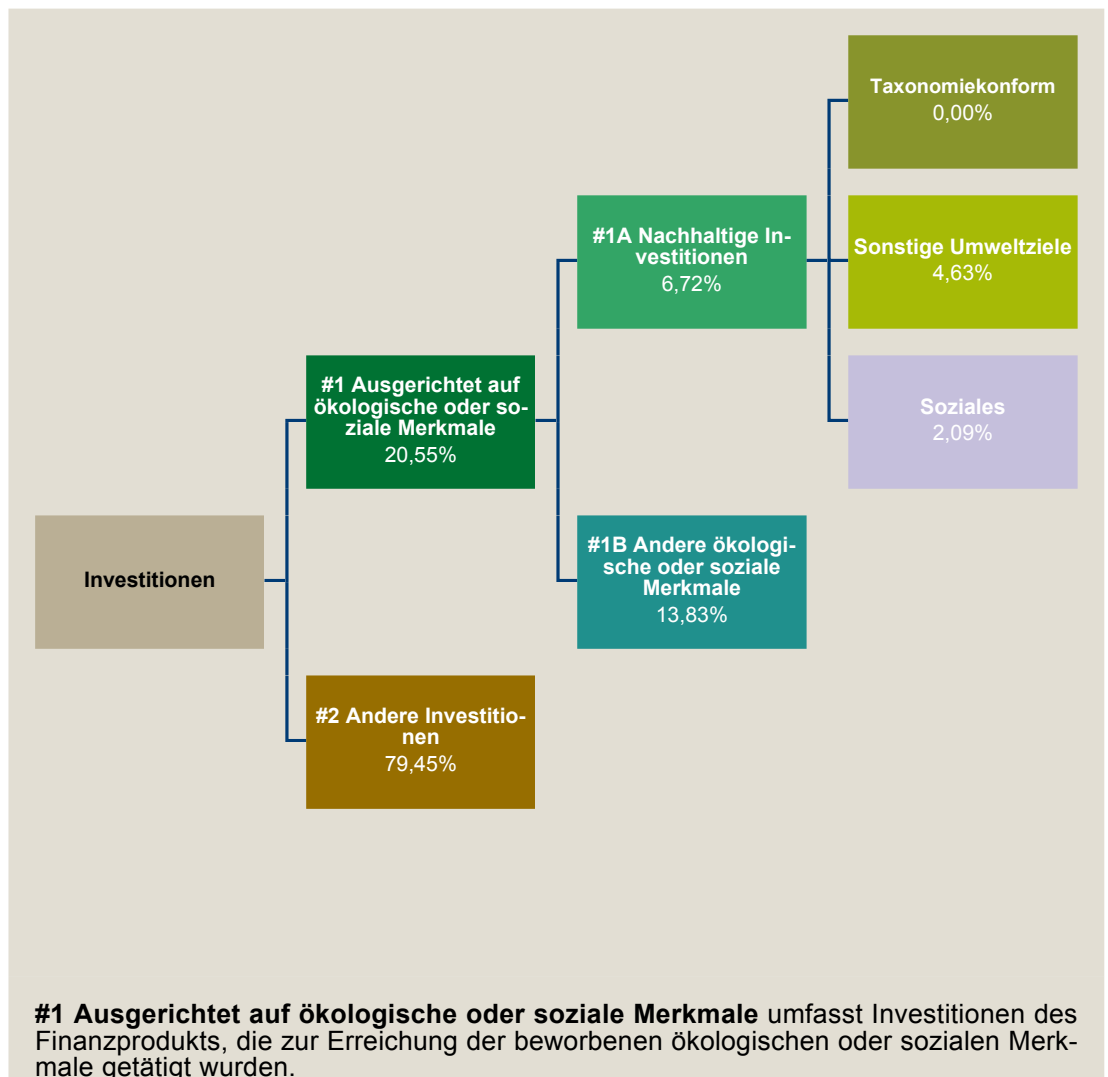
Taxonomiekonform
0,00%

#1A Nachhaltige Investitionen
6,72%

Sonstige Umweltziele
4,63%

Soziales
2,09%

#1 Ausgerichtet auf ökologische oder soziale Merkmale
20,55%

Investitionen

#1B Andere ökologische oder soziale Merkmale
13,83%

#2 Andere Investitionen
79,45%

**#1 Ausgerichtet auf ökologische oder soziale Merkmale** umfasst Investitionen des Finanzprodukts, die zur Erreichung der beworbenen ökologischen oder sozialen Merkmale getätigt wurden.